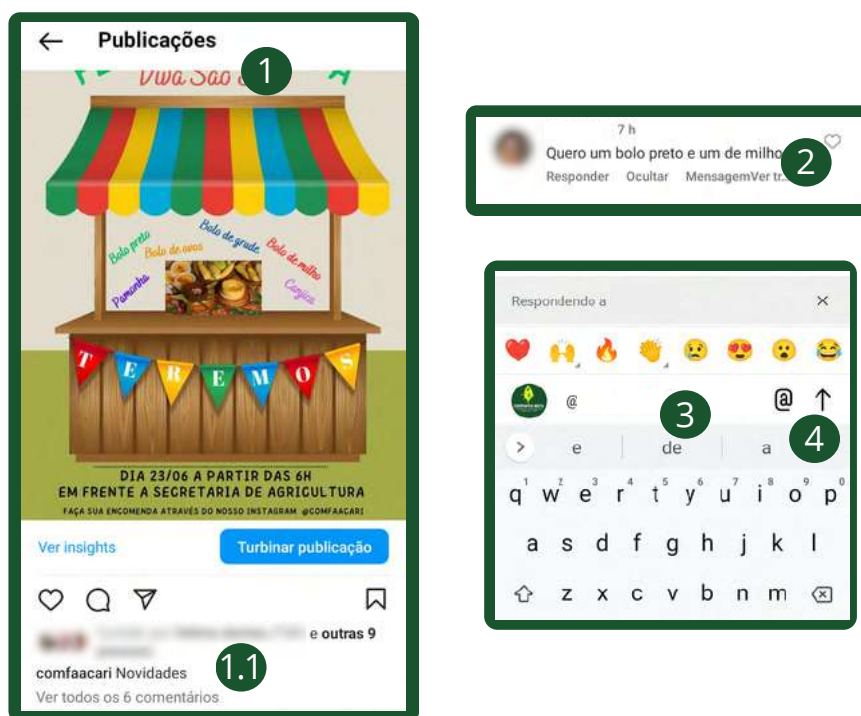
Publicações

1

Viva São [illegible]

Bolo preto
Bolo de ovos
Bolo de grude
Bolo de milho
Pamonha
Canjica

T E R E M O S

DIA 23/06 A PARTIR DAS 6H
EM FRENTE A SECRETARIA DE AGRICULTURA
FAÇA SUA ENCOMENDA ATRAVÉS DO NOSSO INSTAGRAM @COMFAACARI

Ver insights
Turbinar publicação

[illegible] e outras 9

comfaacari Novidades

1.1

Ver todos os 6 comentários

7 h
Quero um bolo preto e um de milho
Responder Ocultar MensagemVer tr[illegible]

2

Respondendo a

×

@

3

@ ↑

4

> e de a

q w e r t y u i o p
a s d f g h j k l
z x c v b n m